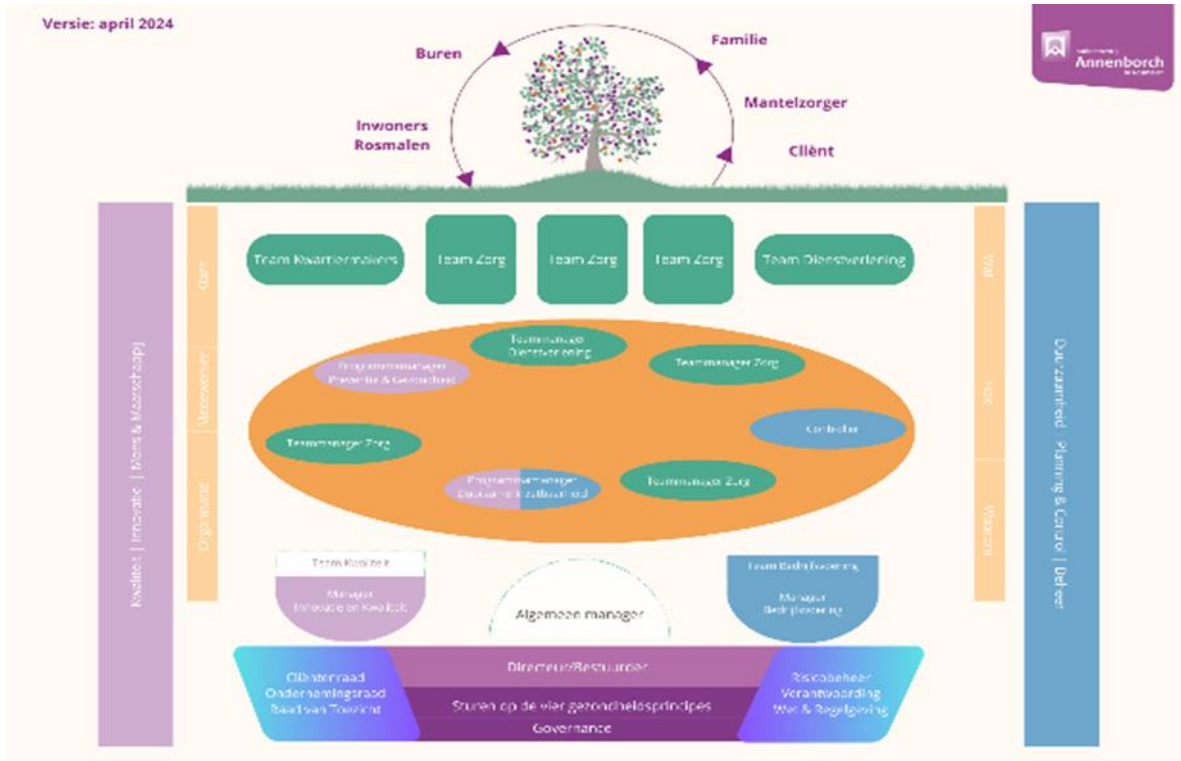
Versie: april 2024

Annenborch

Buren

Familie

Mantelzorger

Inwoners Rosmalen

Cliënt

Team Kwartiermakers

Team Zorg

Team Zorg

Team Zorg

Team Dienstverlening

Klant

Medewerker

Organisatie

Wat

Hoe

Waarom

Teammanager Dienstverlening

Programmamanager Preventie & Gezondheid

Teammanager Zorg

Controller

Teammanager Zorg

Programmamanager Duurzaamheid & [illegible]

Teammanager Zorg

Team Kwaliteit

Manager Innovatie en Kwaliteit

Algemeen manager

Team Bedrijfsvoering

Manager Bedrijfsvoering

Kwaliteit | Innovatie | Mens & Maatschappij

Duurzaamheid | Planning & Control | Delen

Cliëntenraad
Ondernemingsraad
Raad van Toezicht

Directeur/Bestuurder

Sturen op de vier gezondheidsprincipes

Governance

Risicobeheer
Verantwoording
Wet & Regelgeving